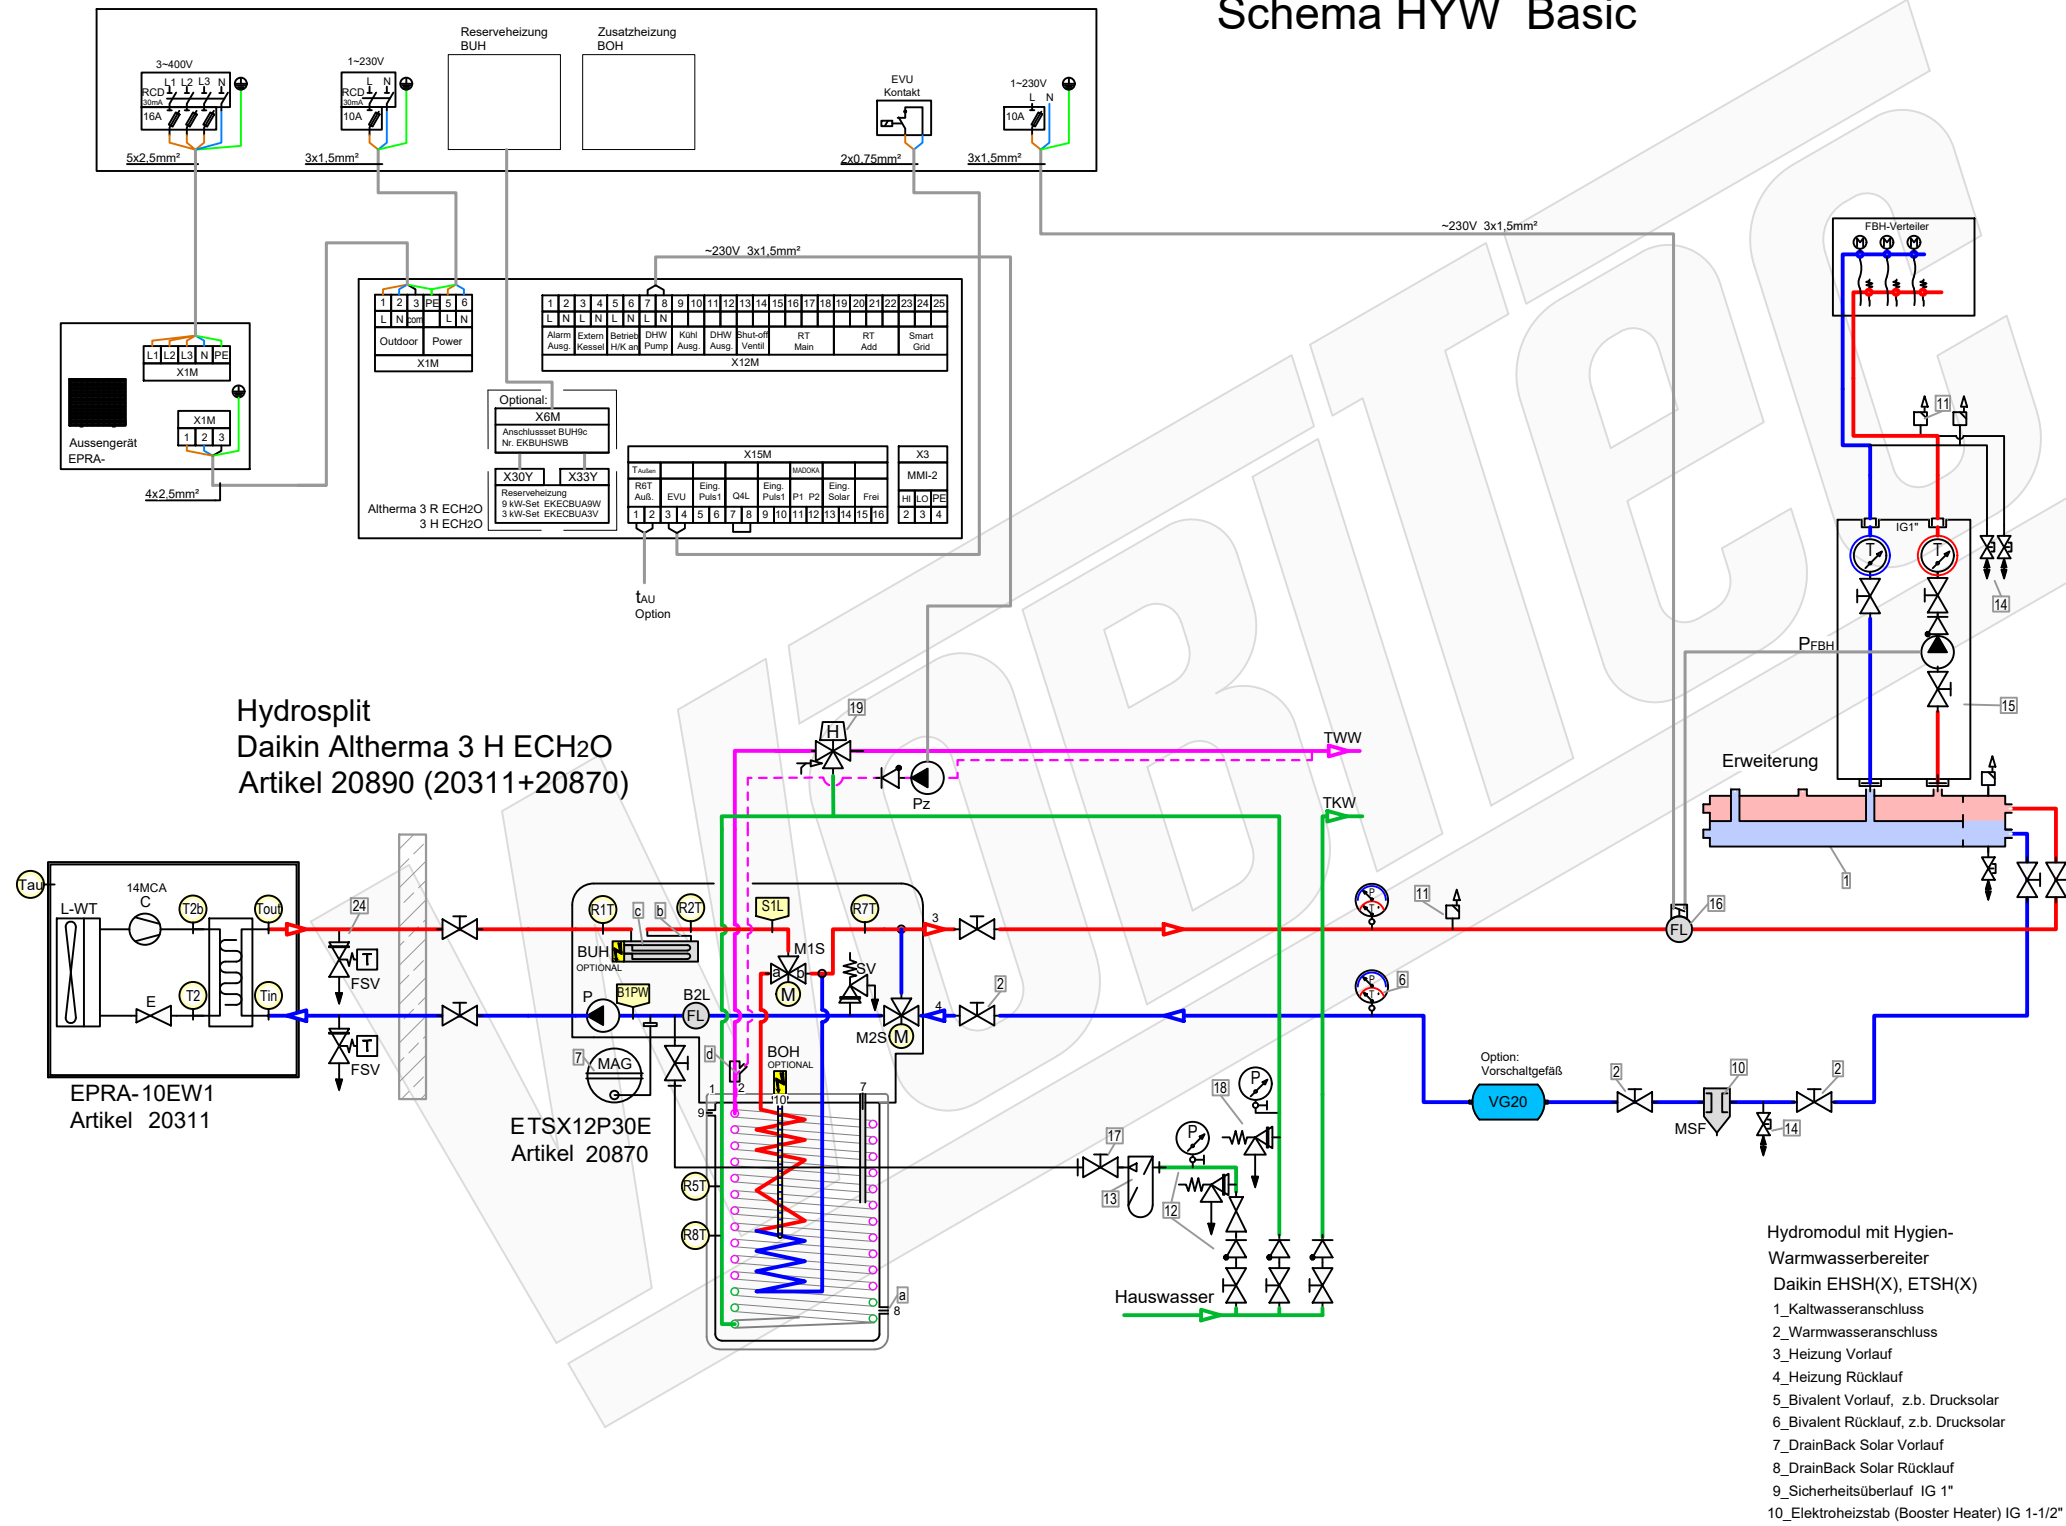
Schema HYW Basic

3~400V
L1 L2 L3 N
RCD
30mA
16A
5x2,5mm²

1~230V
L N
RCD
30mA
10A
3x1,5mm²

Reserveheizung BUH

Zusatzheizung BOH

EVU Kontakt
2x0,75mm²

1~230V
L N
10A
3x1,5mm²

~230V 3x1,5mm²

~230V 3x1,5mm²

L1 L2 L3 N PE
X1M

X1M
1 2 3

Aussengerät EPRA-

4x2,5mm²

1 2 3 PE 5 6
L N com L N
Outdoor Power
X1M

1 2 3 4 5 6 7 8 9 10 11 12 13 14 15 16 17 18 19 20 21 22 23 24 25
L N L N L N L N
Alarm Ausg. Extern Kessel Betrieb H/K an DHW Pump Kühl Ausg. DHW Ausg. Shut-off Ventil RT Main RT Add Smart Grid
X12M

Optional:
X6M
Anschlussset BUH9c
Nr. EKBUHSWB

X30Y X33Y
Reserveheizung
9 kW-Set EKECBUA9W
3 kW-Set EKECBUA3V

X15M
T Außen MADOKA
R6T Auß. EVU Eing. Puls1 Q4L Eing. Puls1 P1 P2 Eing. Solar Frei
1 2 3 4 5 6 7 8 9 10 11 12 13 14 15 16

X3
MMI-2
HI LO PE
2 3 4

Altherma 3 R ECH2O
3 H ECH2O

tAU
Option

FBH-Verteiler

11
14
IG1"
T T
PFBH
15
Erweiterung
1

Hydrosplit
Daikin Altherma 3 H ECH2O
Artikel 20890 (20311+20870)

19
H
Pz
TWW
TKW

Tau
14MCA
C
L-WT
T2b
Tout
E
T2
Tin
EPRA-10EW1
Artikel 20311

24
T
FSV
T
FSV

R1T c b R2T
BUH
OPTIONAL
S1L
R7T
M1S
a b
M
SV
3
P
B1PW
B2L
FL
M2S M
4
2
7
MAG
d
BOH
OPTIONAL
1 2
10
7
9
R5T
R8T
a
8
ETSX12P30E
Artikel 20870

11
16
FL
6
P
P
18
P
17
13
12
Hauswasser

Option:
Vorschaltgefäß
VG20
2
10
MSF
2
14

Hydromodul mit Hygien-Warmwasserbereiter
Daikin EHSH(X), ETSH(X)
1_Kaltwasseranschluss
2_Warmwasseranschluss
3_Heizung Vorlauf
4_Heizung Rücklauf
5_Bivalent Vorlauf, z.b. Drucksolar
6_Bivalent Rücklauf, z.b. Drucksolar
7_DrainBack Solar Vorlauf
8_DrainBack Solar Rücklauf
9_Sicherheitsüberlauf IG 1"
10_Elektroheizstab (Booster Heater) IG 1-1/2"